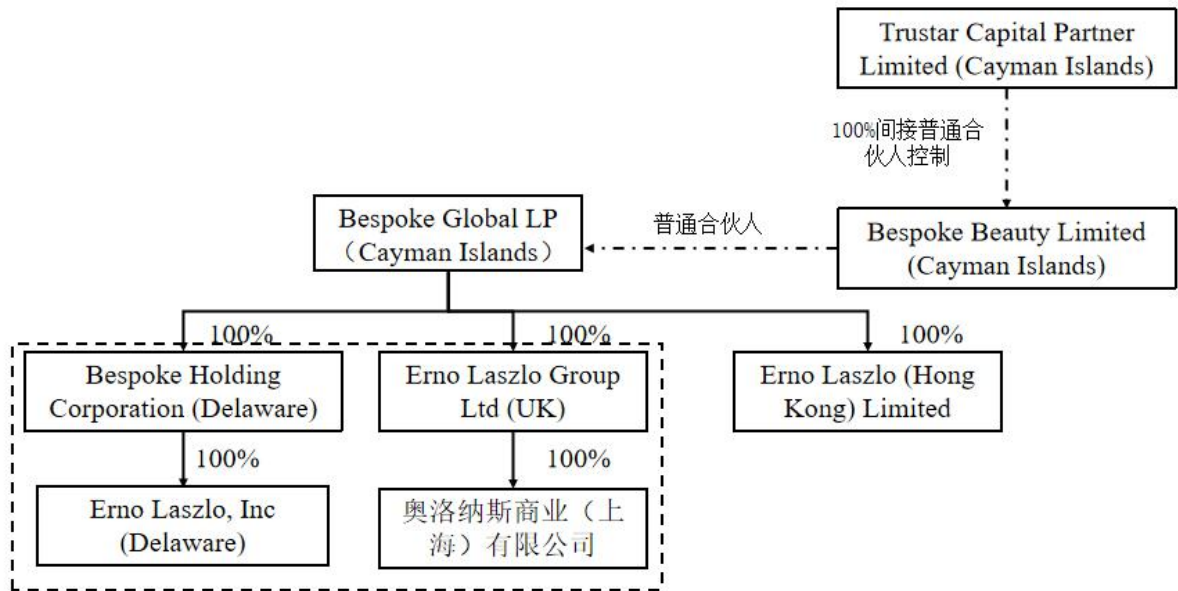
Trustar Capital Partner Limited (Cayman Islands)

100%间接普通合伙人控制

Bespoke Global LP（Cayman Islands）

普通合伙人

Bespoke Beauty Limited (Cayman Islands)

100%

100%

100%

Bespoke Holding Corporation (Delaware)

Erno Laszlo Group Ltd (UK)

Erno Laszlo (Hong Kong) Limited

100%

100%

Erno Laszlo, Inc (Delaware)

奥洛纳斯商业（上海）有限公司